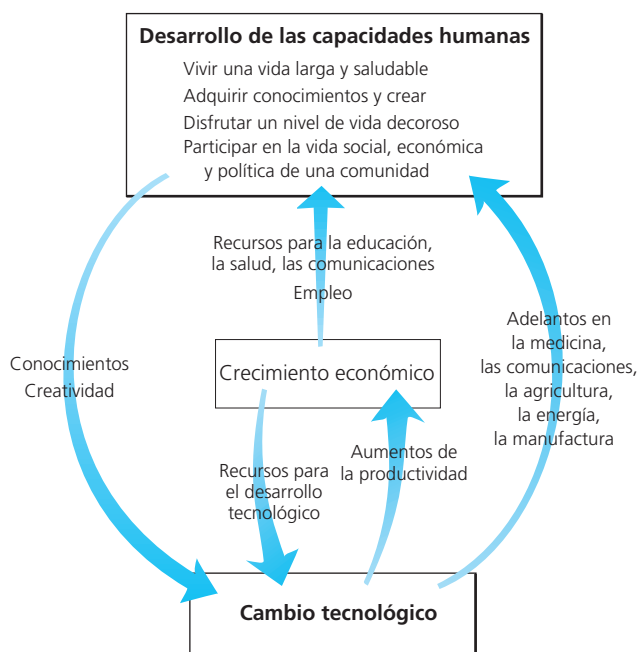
Desarrollo de las capacidades humanas

Vivir una vida larga y saludable
Adquirir conocimientos y crear
Disfrutar un nivel de vida decoroso
Participar en la vida social, económica y política de una comunidad

Recursos para la educación, la salud, las comunicaciones
Empleo

Conocimientos
Creatividad

Crecimiento económico

Adelantos en la medicina, las comunicaciones, la agricultura, la energía, la manufactura

Recursos para el desarrollo tecnológico

Aumentos de la productividad

Cambio tecnológico